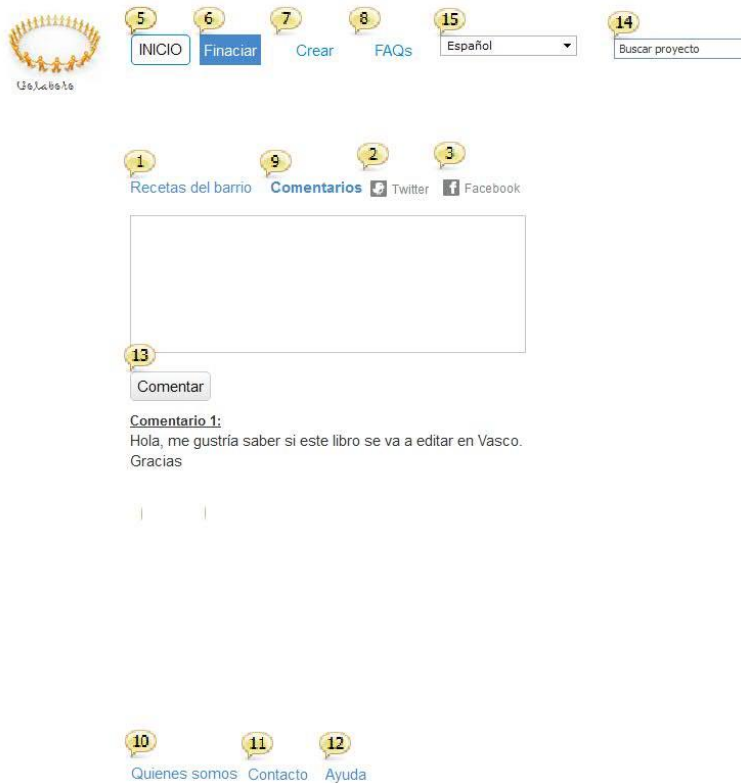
Gelaboto

5 INICIO 6 Finaciar 7 Crear 8 FAQs 15 Español 14 Buscar proyecto

1 Recetas del barrio 9 Comentarios 2 Twitter 3 Facebook

13 Comentar

Comentario 1:
Hola, me gustría saber si este libro se va a editar en Vasco. Gracias

10 Quienes somos 11 Contacto 12 Ayuda